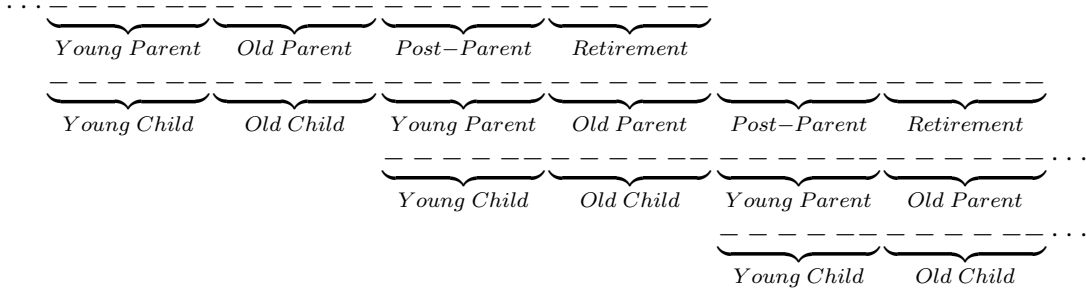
$\cdots\underbrace{------}_{Young\ Parent}\underbrace{------}_{Old\ Parent}\underbrace{------}_{Post-Parent}\underbrace{------}_{Retirement}$

$\underbrace{------}_{Young\ Child}\underbrace{------}_{Old\ Child}\underbrace{------}_{Young\ Parent}\underbrace{------}_{Old\ Parent}\underbrace{------}_{Post-Parent}\underbrace{------}_{Retirement}$

$\underbrace{------}_{Young\ Child}\underbrace{------}_{Old\ Child}\underbrace{------}_{Young\ Parent}\underbrace{------}_{Old\ Parent}\cdots$

$\underbrace{------}_{Young\ Child}\underbrace{------}_{Old\ Child}\cdots$